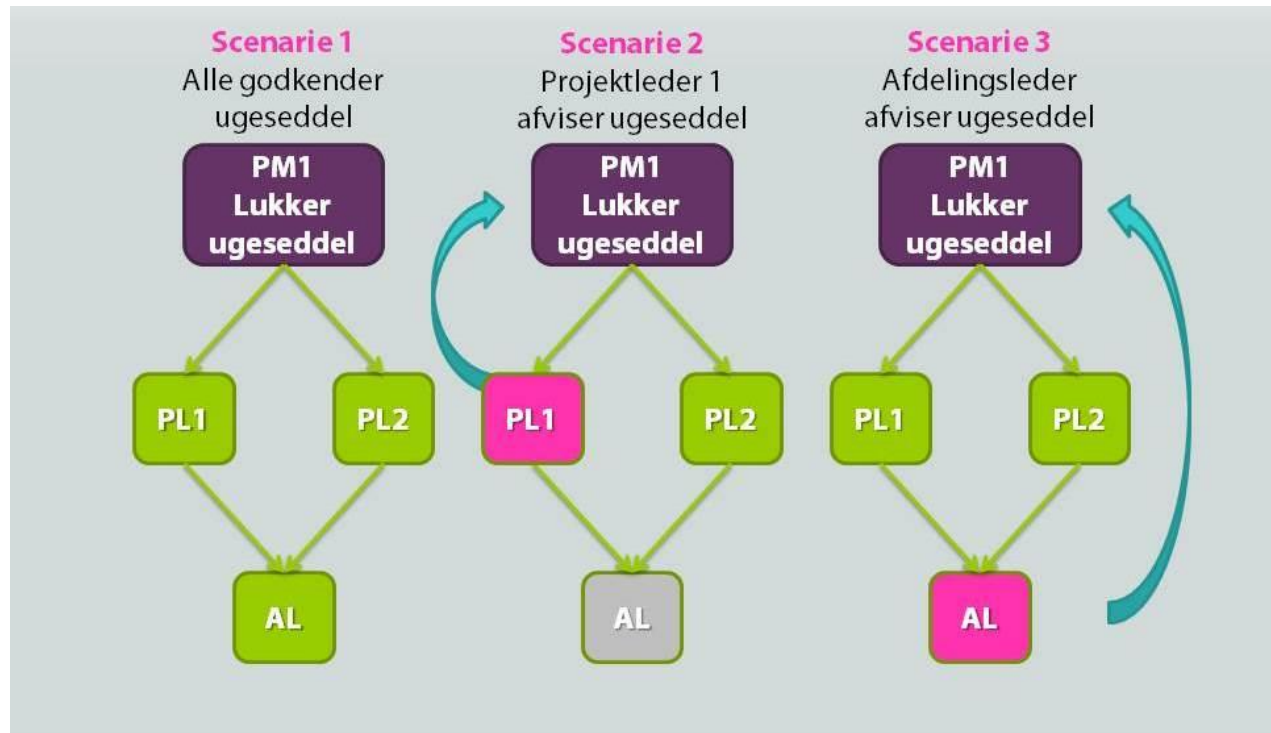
Scenarie 1
Alle godkender ugeseddel

PM1
Lukker
ugeseddel

PL1

PL2

AL

Scenarie 2
Projektleder 1 afviser ugeseddel

PM1
Lukker
ugeseddel

PL1

PL2

AL

Scenarie 3
Afdelingsleder afviser ugeseddel

PM1
Lukker
ugeseddel

PL1

PL2

AL